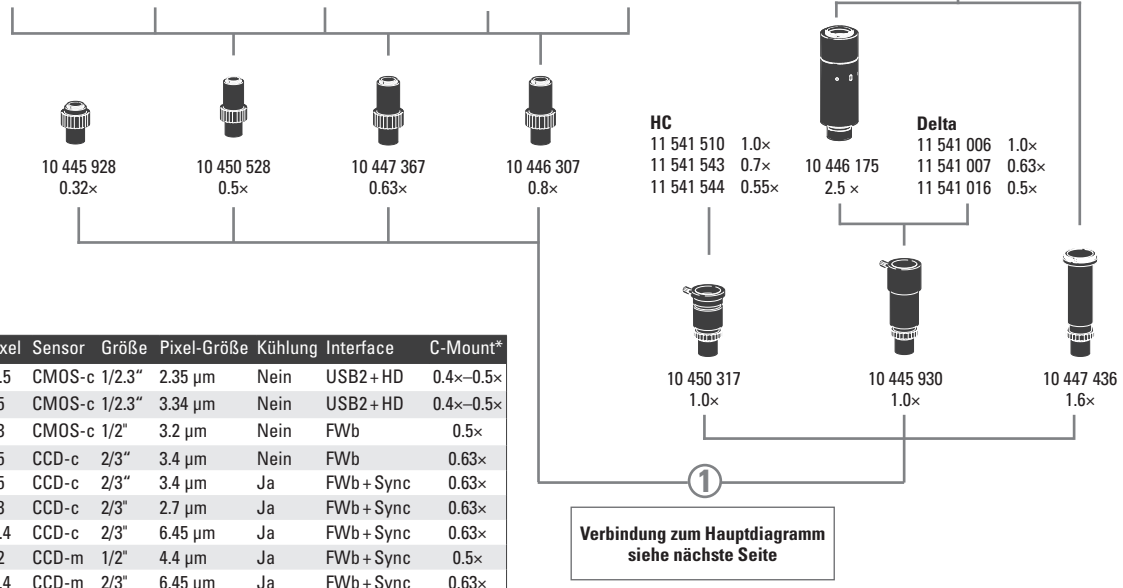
10 445 928
0.32×

10 450 528
0.5×

10 447 367
0.63×

10 446 307
0.8×

HC
11 541 510 1.0×
11 541 543 0.7×
11 541 544 0.55×

10 446 175
2.5 ×

Delta
11 541 006 1.0×
11 541 007 0.63×
11 541 016 0.5×

10 450 317
1.0×

10 445 930
1.0×

10 447 436
1.6×

| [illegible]xel | Sensor | Größe | Pixel-Größe | Kühlung | Interface | C-Mount* |
|---|---|---|---|---|---|---|
| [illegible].5 | CMOS-c | 1/2.3" | 2.35 µm | Nein | USB2 + HD | 0.4×–0.5× |
| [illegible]5 | CMOS-c | 1/2.3" | 3.34 µm | Nein | USB2 + HD | 0.4×–0.5× |
| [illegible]3 | CMOS-c | 1/2" | 3.2 µm | Nein | FWb | 0.5× |
| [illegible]5 | CCD-c | 2/3" | 3.4 µm | Nein | FWb | 0.63× |
| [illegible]5 | CCD-c | 2/3" | 3.4 µm | Ja | FWb + Sync | 0.63× |
| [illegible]3 | CCD-c | 2/3" | 2.7 µm | Ja | FWb + Sync | 0.63× |
| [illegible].4 | CCD-c | 2/3" | 6.45 µm | Ja | FWb + Sync | 0.63× |
| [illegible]2 | CCD-m | 1/2" | 4.4 µm | Ja | FWb + Sync | 0.5× |
| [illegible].4 | CCD-m | 2/3" | 6.45 µm | Ja | FWb + Sync | 0.63× |

1

Verbindung zum Hauptdiagramm siehe nächste Seite